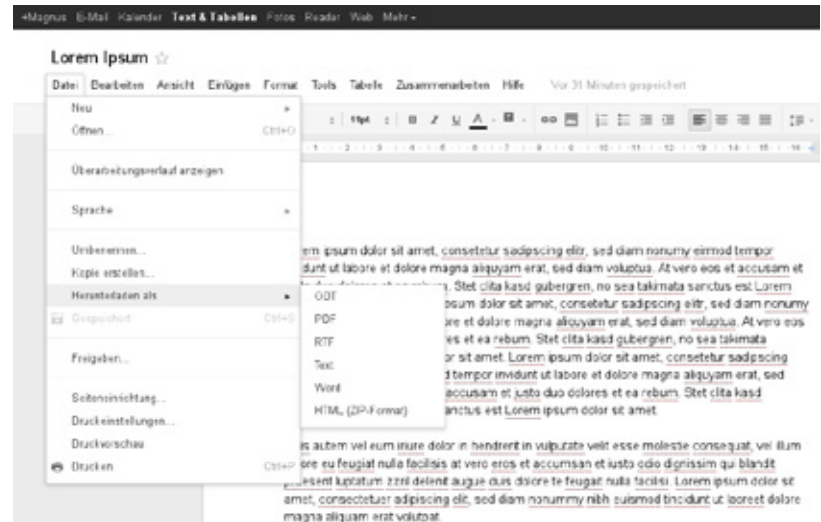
+Magnus E-Mail Kalender Text & Tabellen Fotos Reader Web Mehr ▾

Lorem Ipsum ☆

Datei Bearbeiten Ansicht Einfügen Format Tools Tabelle Zusammenarbeiten Hilfe Vor 31 Minuten gespeichert

Neu ▸
Öffnen... Ctrl+O
Überarbeitungsverlauf anzeigen
Sprache ▸
Umbenennen...
Kopie erstellen...
Herunterladen als ▸
Gespeichert Ctrl+S
Freigeben...
Seiteneinrichtung...
Druckeinstellungen...
Druckvorschau
Drucken Ctrl+P

ODT
PDF
RTF
Text
Word
HTML (ZIP-Format)

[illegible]em ipsum dolor sit amet, consetetur sadipscing elitr, sed diam nonumy eirmod tempor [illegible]dunt ut labore et dolore magna aliquyam erat, sed diam voluptua. At vero eos et accusam et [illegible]. Stet clita kasd gubergren, no sea takimata sanctus est Lorem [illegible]psum dolor sit amet, consetetur sadipscing elitr, sed diam nonumy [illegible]ore et dolore magna aliquyam erat, sed diam voluptua. At vero eos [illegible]es et ea rebum. Stet clita kasd gubergren, no sea takimata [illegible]or sit amet. Lorem ipsum dolor sit amet, consetetur sadipscing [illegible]d tempor invidunt ut labore et dolore magna aliquyam erat, sed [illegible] accusam et justo duo dolores et ea rebum. Stet clita kasd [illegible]nctus est Lorem ipsum dolor sit amet.

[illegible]is autem vel eum iriure dolor in hendrerit in vulputate velit esse molestie consequat, vel illum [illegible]ore eu feugiat nulla facilisis at vero eros et accumsan et iusto odio dignissim qui blandit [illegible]esent luptatum zzril delenit augue duis dolore te feugait nulla facilisi. Lorem ipsum dolor sit amet, consectetuer adipiscing elit, sed diam nonummy nibh euismod tincidunt ut laoreet dolore magna aliquam erat volutpat.